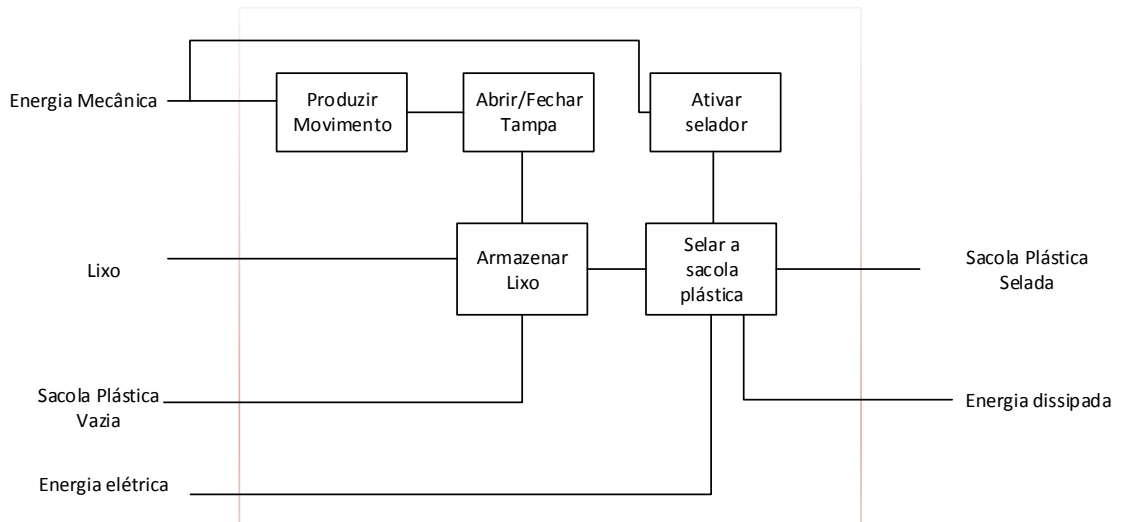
Energia Mecânica

Produzir Movimento

Abrir/Fechar Tampa

Ativar selador

Lixo

Armazenar Lixo

Selar a sacola plástica

Sacola Plástica Selada

Sacola Plástica Vazia

Energia dissipada

Energia elétrica